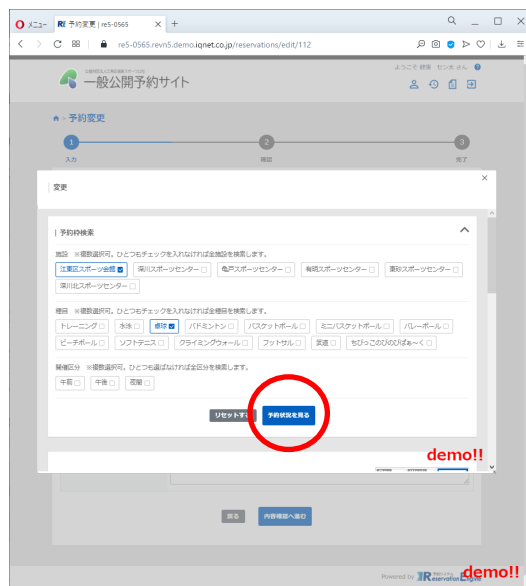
メニュー | 予約変更 | re5-0565 | +

re5-0565.revn5.demo.iqnet.co.jp/reservations/edit/112

一般公開予約サイト

ようこそ 静 センヨ さん

予約変更

1 入力 2 確認 3 完了

変更

予約枠検索

施設 ※複数選択可。ひとつもチェックを入れなければ全施設を検索します。

江東区スポーツ会館 | 深川スポーツセンター | 亀戸スポーツセンター | 有明スポーツセンター | 東砂スポーツセンター | 深川北スポーツセンター

種目 ※複数選択可。ひとつもチェックを入れなければ全種目を検索します。

トレーニング | 水泳 | 卓球 | バドミントン | バスケットボール | ミニバスケットボール | バレーボール | ビーチボール | ソフトテニス | クライミングウォール | フットサル | 柔道 | ちびっこのびのびぽぁ〜く

時間区分 ※複数選択可。ひとつも選ばなければ全区分を検索します。

午前 | 午後 | 夜間

リセットする | 予約状況を見る

demo!!

戻る | 内容確認へ進む

Powered by Reservation Engine

demo!!